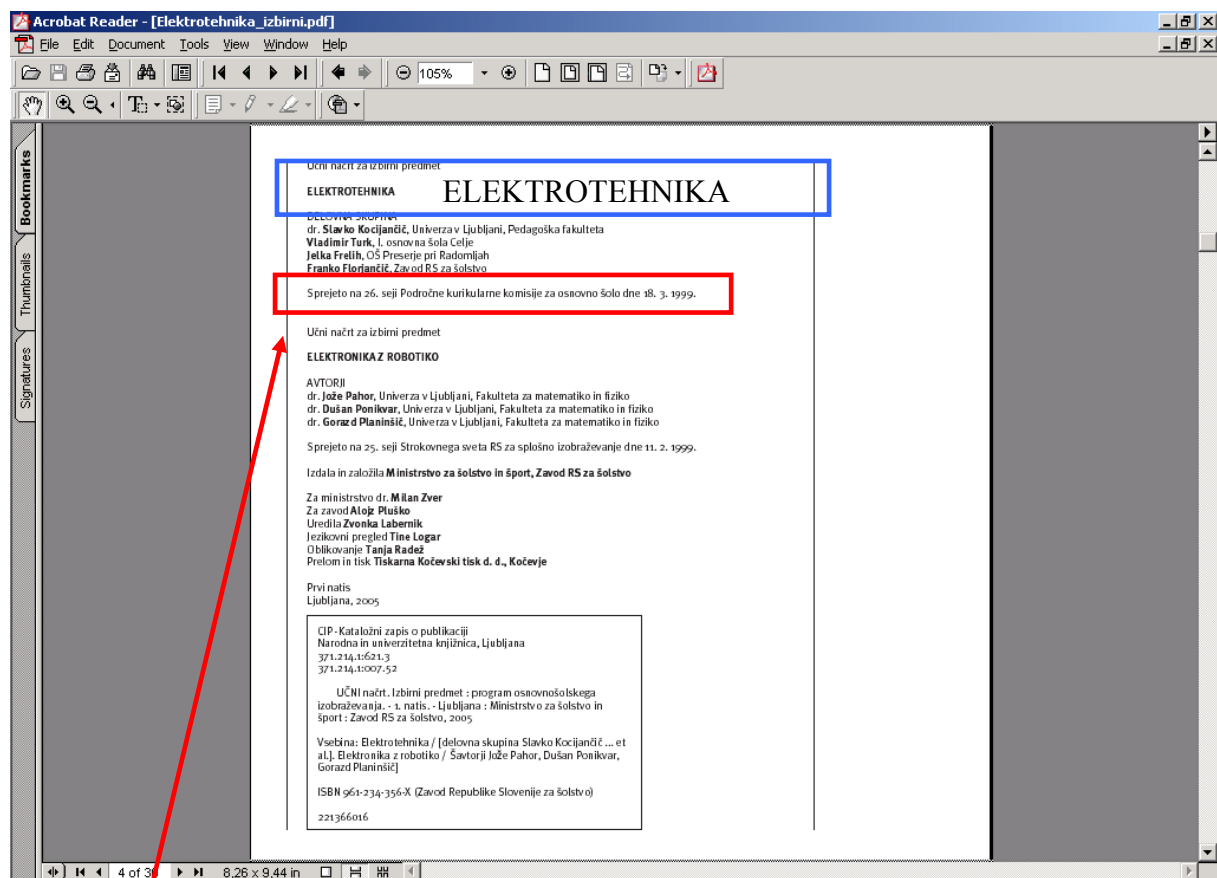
Acrobat Reader - [Elektrotehnika_izbirni.pdf]
File Edit Document Tools View Window Help
105%
Bookmarks
Thumbnails
Signatures

Učni načrt za izbirni predmet

ELEKTROTEHNIKA

ELEKTROTEHNIKA

DELOVNA SKUPINA
dr. Slavko Kocijančič, Univerza v Ljubljani, Pedagoška fakulteta
Vladimir Turk, I. osnovna šola Celje
Jelka Frelih, OŠ Preserje pri Radomljah
Franko Florjančič, Zavod RS za šolstvo

Sprejeto na 26. seji Področne kurikularne komisije za osnovno šolo dne 18. 3. 1999.

Učni načrt za izbirni predmet

ELEKTRONIKA Z ROBOTIKO

AVTORJI
dr. Jože Pahor, Univerza v Ljubljani, Fakulteta za matematiko in fiziko
dr. Dušan Ponikvar, Univerza v Ljubljani, Fakulteta za matematiko in fiziko
dr. Gorazd Planinšič, Univerza v Ljubljani, Fakulteta za matematiko in fiziko

Sprejeto na 25. seji Strokovnega sveta RS za splošno izobraževanje dne 11. 2. 1999.

Izdala in založila Ministrstvo za šolstvo in šport, Zavod RS za šolstvo

Za ministrstvo dr. Milan Zver
Za zavod Alojz Pluško
Uredila Zvonka Labernik
Jezikovni pregled Tine Logar
Oblikovanje Tanja Radež
Prelom in tisk Tiskarna Kočevski tisk d. d., Kočevje

Prvi natis
Ljubljana, 2005

CIP - Kataložni zapis o publikaciji
Narodna in univerzitetna knjižnica, Ljubljana
371.214.1:621.3
371.214.1:007.52

UČNI načrt. Izbirni predmet : program osnovnošolskega izobraževanja. - 1. natis. - Ljubljana : Ministrstvo za šolstvo in šport : Zavod RS za šolstvo, 2005

Vsebina: Elektrotehnika / [delovna skupina Slavko Kocijančič ... et al.]. Elektronika z robotiko / Šavtorji Jože Pahor, Dušan Ponikvar, Gorazd Planinšič]

ISBN 961-234-356-X (Zavod Republike Slovenije za šolstvo)

221366016

4 of 3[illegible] 8.26 x 9.44 in